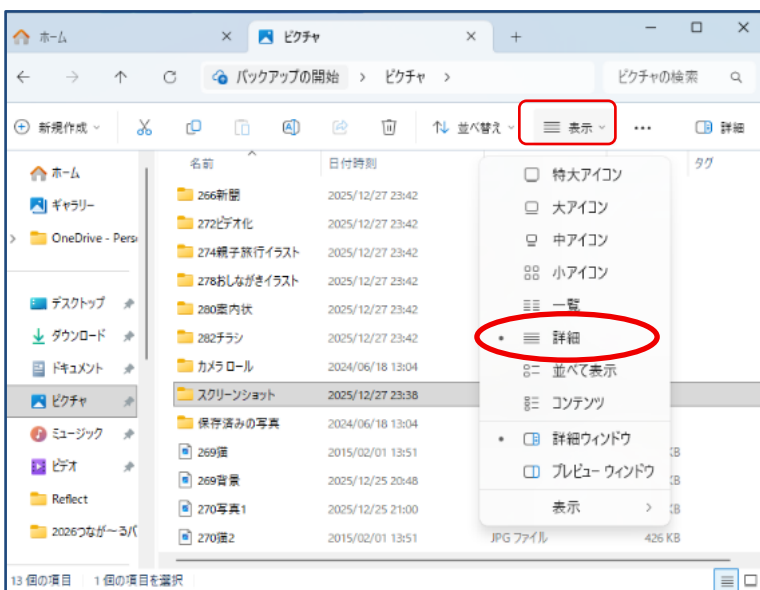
ホーム ×
ピクチャ × +
− □ ×
← → ↑ C バックアップの開始 > ピクチャ >
ピクチャの検索
新規作成 並べ替え 表示 ... 詳細
ホーム
ギャラリー
OneDrive - Pers
デスクトップ
ダウンロード
ドキュメント
ピクチャ
ミュージック
ビデオ
Reflect
2026つながーるパ
名前 日付時刻 タグ
266新聞 2025/12/27 23:42
272ビデオ化 2025/12/27 23:42
274親子旅行イラスト 2025/12/27 23:42
278おしながきイラスト 2025/12/27 23:42
280案内状 2025/12/27 23:42
282チラシ 2025/12/27 23:42
カメラ ロール 2024/06/18 13:04
スクリーンショット 2025/12/27 23:38
保存済みの写真 2024/06/18 13:04
269猫 2015/02/01 13:51 KB
269背景 2025/12/25 20:48 KB
270写真1 2025/12/25 21:00 KB
270猫2 2015/02/01 13:51 JPG ファイル 426 KB
特大アイコン
大アイコン
中アイコン
小アイコン
一覧
詳細
並べて表示
コンテンツ
詳細ウィンドウ
プレビュー ウィンドウ
表示 >
13 個の項目 1 個の項目を選択